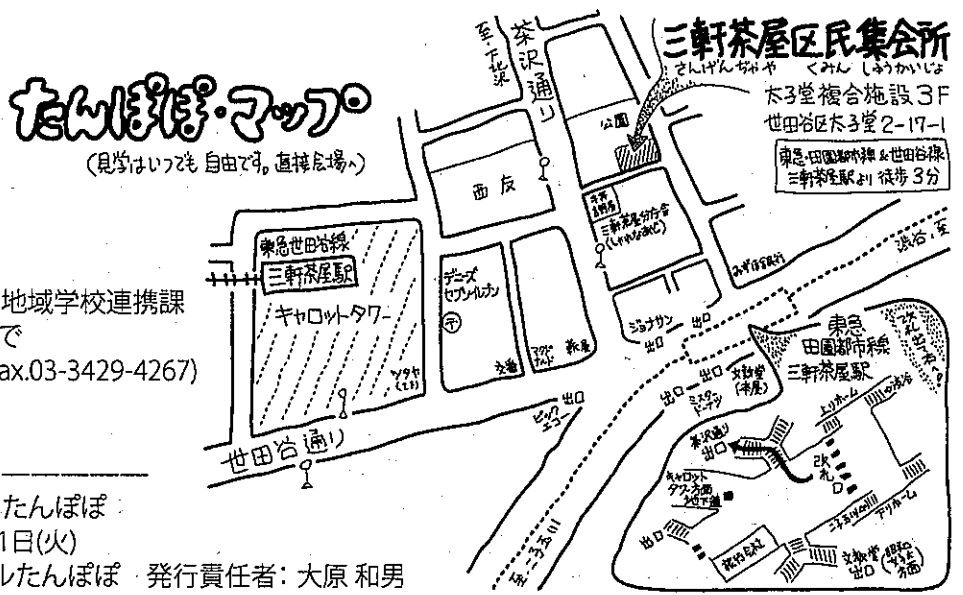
たんぽぽ・マップ
(見学はいつでも自由です。直接会場へ)

地域学校連携課
で
ax.03-3429-4267)

たんぽぽ
1日(火)
ルたんぽぽ 発行責任者: 大原 和男

三軒茶屋区民集会所
さんげんぢゃや くみん しゅうかいじょ
太子堂複合施設3F
世田谷区太子堂2-17-1
東急田園都市線&世田谷線
三軒茶屋駅より徒歩3分

至 下北沢
茶沢通り
公園
西友
三軒茶屋分庁舎
東急世田谷線
三軒茶屋駅
キャロットタワー
デニーズ
セブンイレブン
ツタヤ
交番
マクドナルド
みずほ銀行
ジョナサン
出口
渋谷 至
東急
田園都市線
三軒茶屋駅
出口
文教堂(本屋)
ミスタードーナツ
ビックエコー
出口
世田谷通り
茶沢通り出口
キャロットタワー方面
改札口
上りホーム
下りホーム
出口
文教堂方面出口
出口